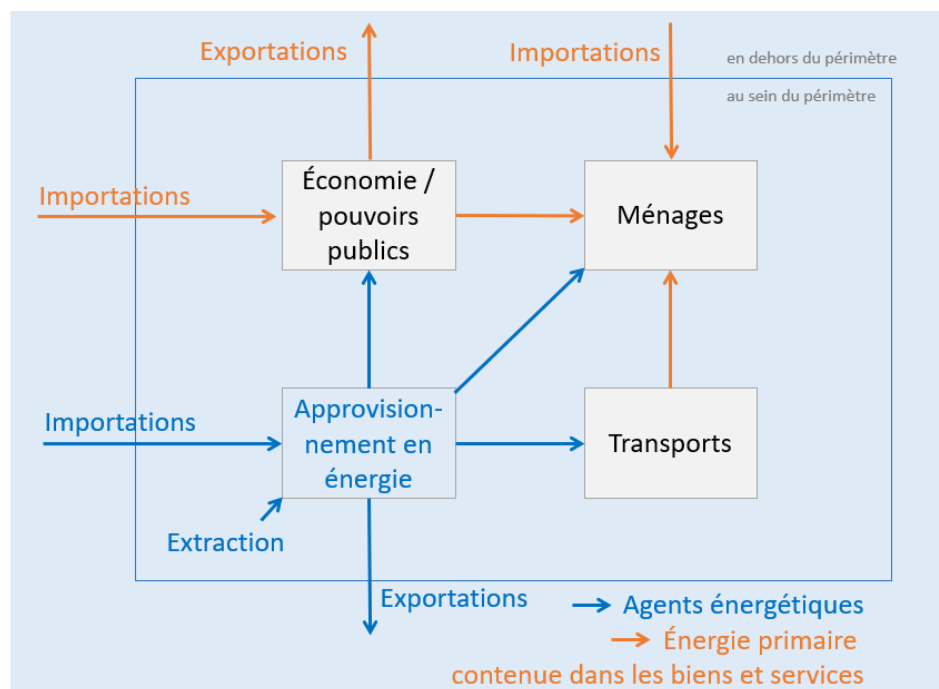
Exportations

Importations

en dehors du périmètre

au sein du périmètre

Importations

Économie / pouvoirs publics

Ménages

Importations

Approvisionnement en énergie

Transports

Extraction

Exportations

Agents énergétiques

Énergie primaire contenue dans les biens et services